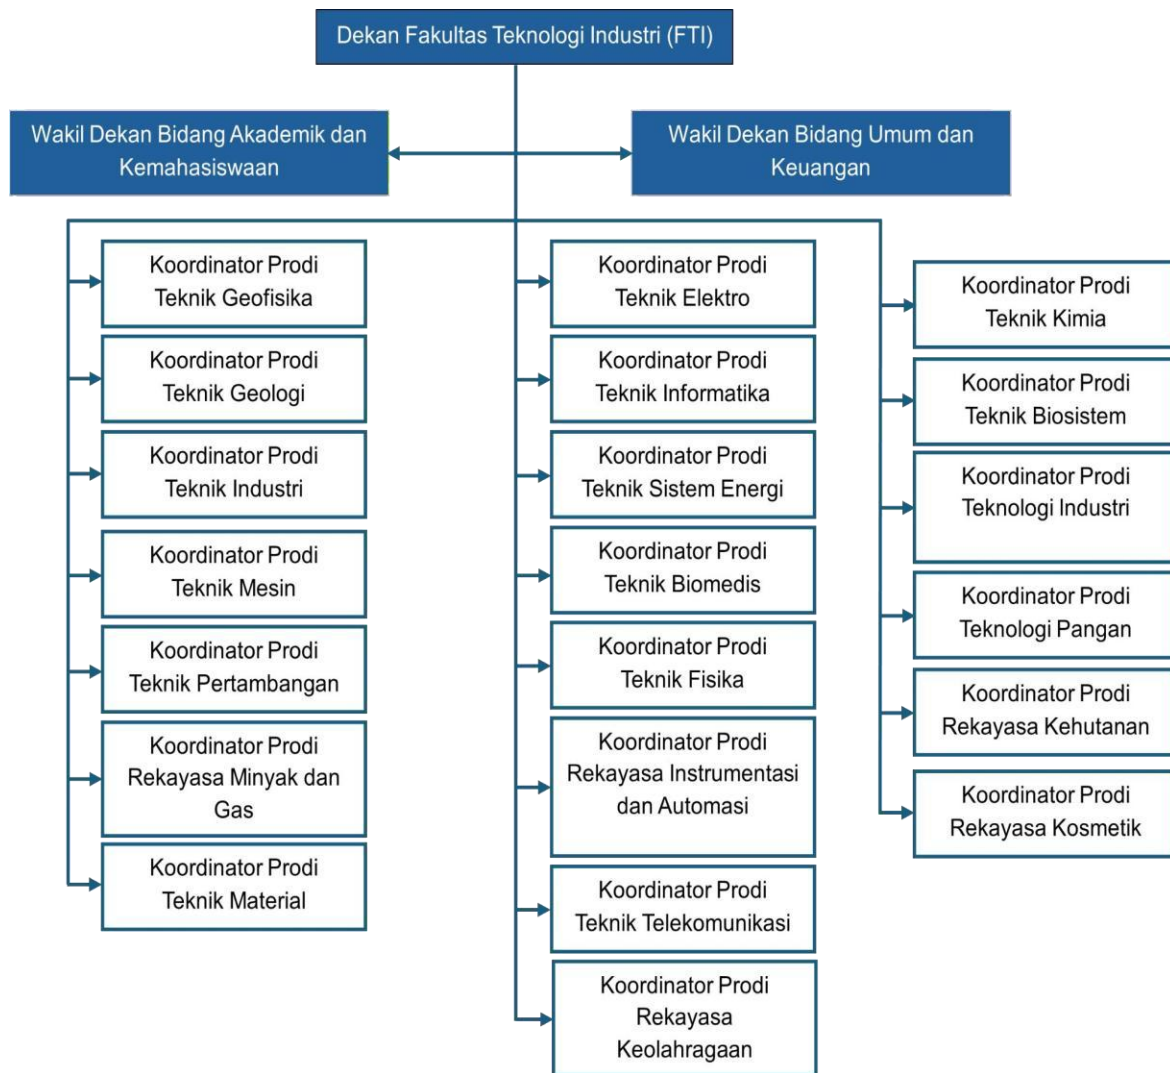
Dekan Fakultas Teknologi Industri (FTI)

Wakil Dekan Bidang Akademik dan Kemahasiswaan

Wakil Dekan Bidang Umum dan Keuangan

Koordinator Prodi Teknik Geofisika

Koordinator Prodi Teknik Geologi

Koordinator Prodi Teknik Industri

Koordinator Prodi Teknik Mesin

Koordinator Prodi Teknik Pertambangan

Koordinator Prodi Rekayasa Minyak dan Gas

Koordinator Prodi Teknik Material

Koordinator Prodi Teknik Elektro

Koordinator Prodi Teknik Informatika

Koordinator Prodi Teknik Sistem Energi

Koordinator Prodi Teknik Biomedis

Koordinator Prodi Teknik Fisika

Koordinator Prodi Rekayasa Instrumentasi dan Automasi

Koordinator Prodi Teknik Telekomunikasi

Koordinator Prodi Rekayasa Keolahragaan

Koordinator Prodi Teknik Kimia

Koordinator Prodi Teknik Biosistem

Koordinator Prodi Teknologi Industri

Koordinator Prodi Teknologi Pangan

Koordinator Prodi Rekayasa Kehutanan

Koordinator Prodi Rekayasa Kosmetik